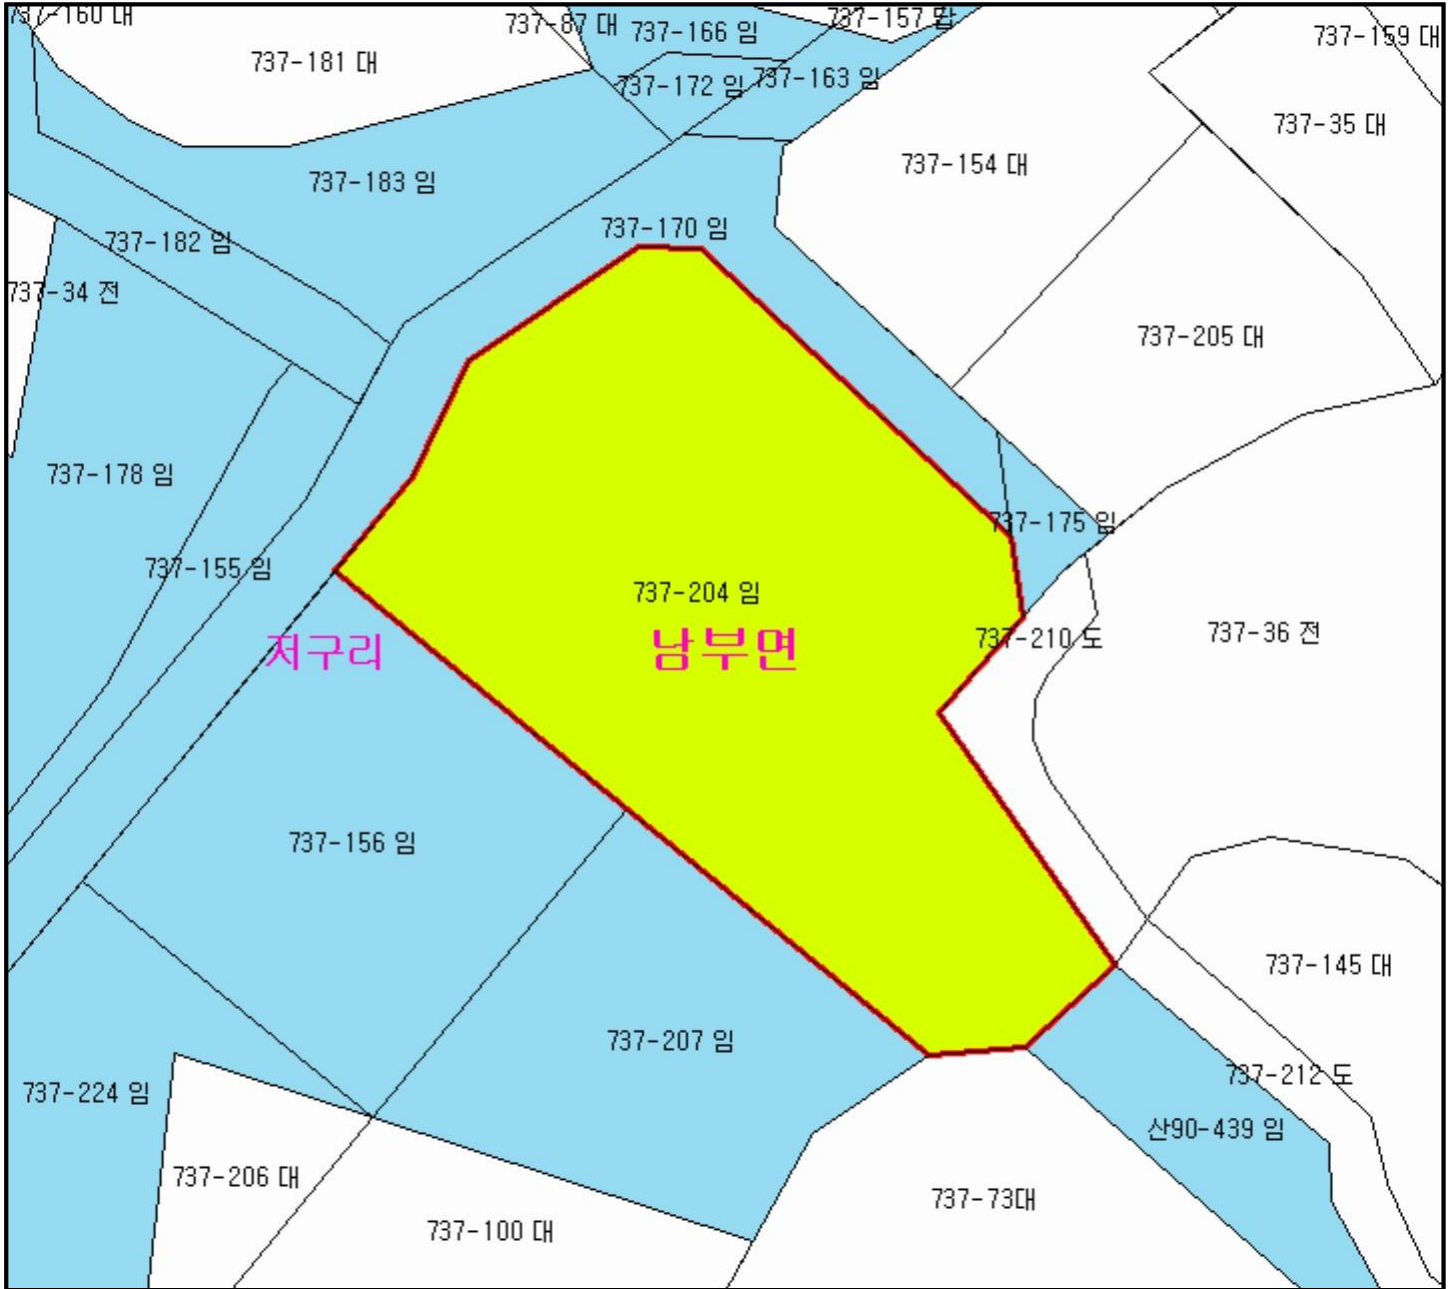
737-160 대
737-87 대
737-166 임
737-157 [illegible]
737-159 대
737-181 대
737-172 임
737-163 임
737-35 대
737-154 대
737-183 임
737-170 임
737-182 임
737-34 전
737-205 대
737-178 임
737-175 임
737-155 임
737-204 임
737-210 도
737-36 전
저구리
남부면
737-156 임
737-145 대
737-207 임
737-212 도
737-224 임
산90-439 임
737-206 대
737-73대
737-100 대